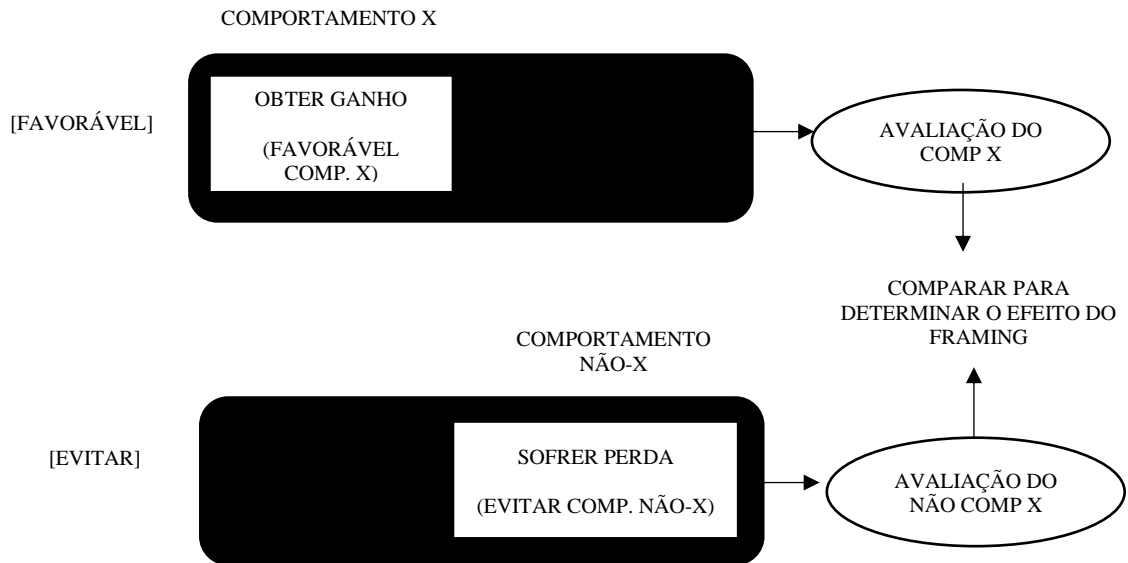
COMPORTAMENTO X

[FAVORÁVEL]

OBTER GANHO

(FAVORÁVEL COMP. X)

AVALIAÇÃO DO COMP X

COMPARAR PARA DETERMINAR O EFEITO DO FRAMING

COMPORTAMENTO NÃO-X

[EVITAR]

SOFRER PERDA

(EVITAR COMP. NÃO-X)

AVALIAÇÃO DO NÃO COMP X